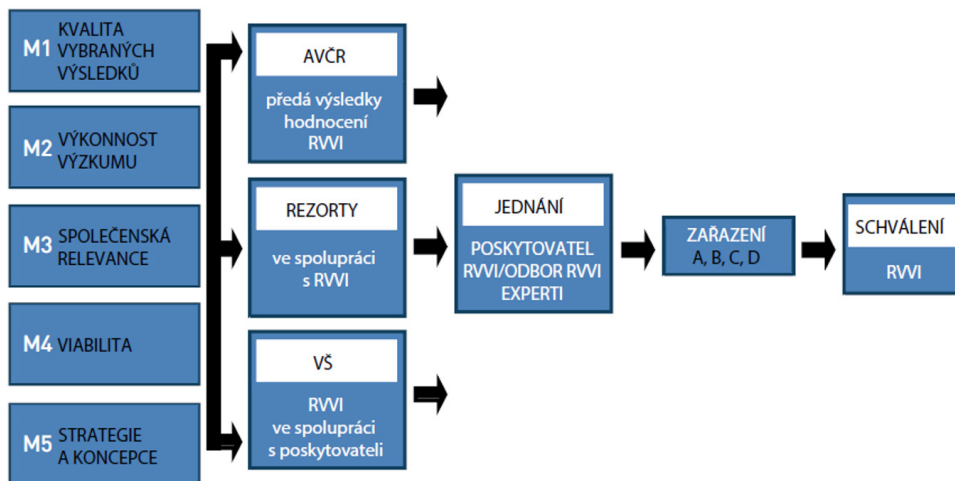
M1 KVALITA VYBRANÝCH VÝSLEDKŮ

M2 VÝKONNOST VÝZKUMU

M3 SPOLEČENSKÁ RELEVANCE

M4 VIABILITA

M5 STRATEGIE A KONCEPCE

AVČR

předá výsledky hodnocení RVVI

REZORTY

ve spolupráci s RVVI

VŠ

RVVI ve spolupráci s poskytovateli

JEDNÁNÍ

POSKYTOVATEL RVVI/ODBOR RVVI EXPERTI

ZAŘAZENÍ A, B, C, D

SCHVÁLENÍ

RVVI